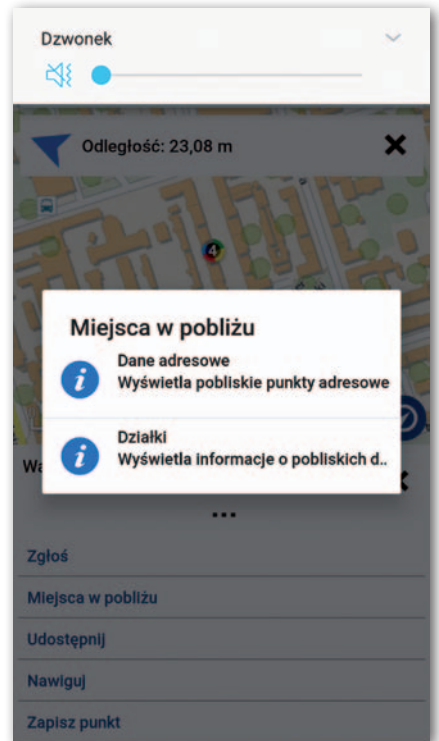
Dzwonek

Odległość: 23,08 m

Miejsca w pobliżu

Dane adresowe
Wyświetla pobliskie punkty adresowe

Działki
Wyświetla informacje o pobliskich d..

Wa

...

Zgłoś

Miejsca w pobliżu

Udostępnij

Nawiguj

Zapisz punkt